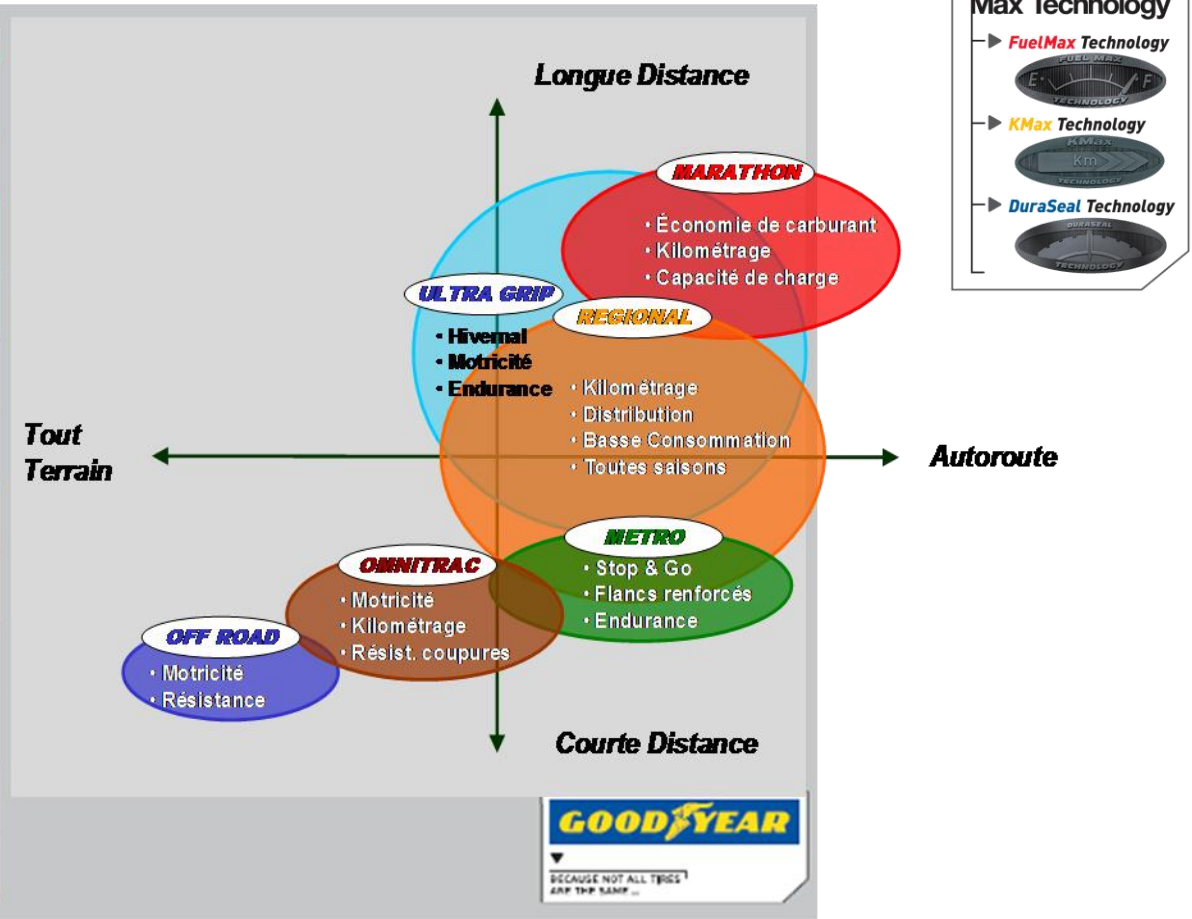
Max Technology

FuelMax Technology

E FUEL MAX F TECHNOLOGY

KMax Technology

KMax Km TECHNOLOGY

DuraSeal Technology

DURASEAL TECHNOLOGY

Longue Distance

MARATHON
• Économie de carburant
• Kilométrage
• Capacité de charge

ULTRA GRIP
• Hivernal
• Motricité
• Endurance

REGIONAL
• Kilométrage
• Distribution
• Basse Consommation
• Toutes saisons

Tout Terrain

Autoroute

METRO
• Stop & Go
• Flancs renforcés
• Endurance

OMNITRAC
• Motricité
• Kilométrage
• Résist. coupures

OFF ROAD
• Motricité
• Résistance

Courte Distance

GOODYEAR

BECAUSE NOT ALL TIRES ARE THE SAME...